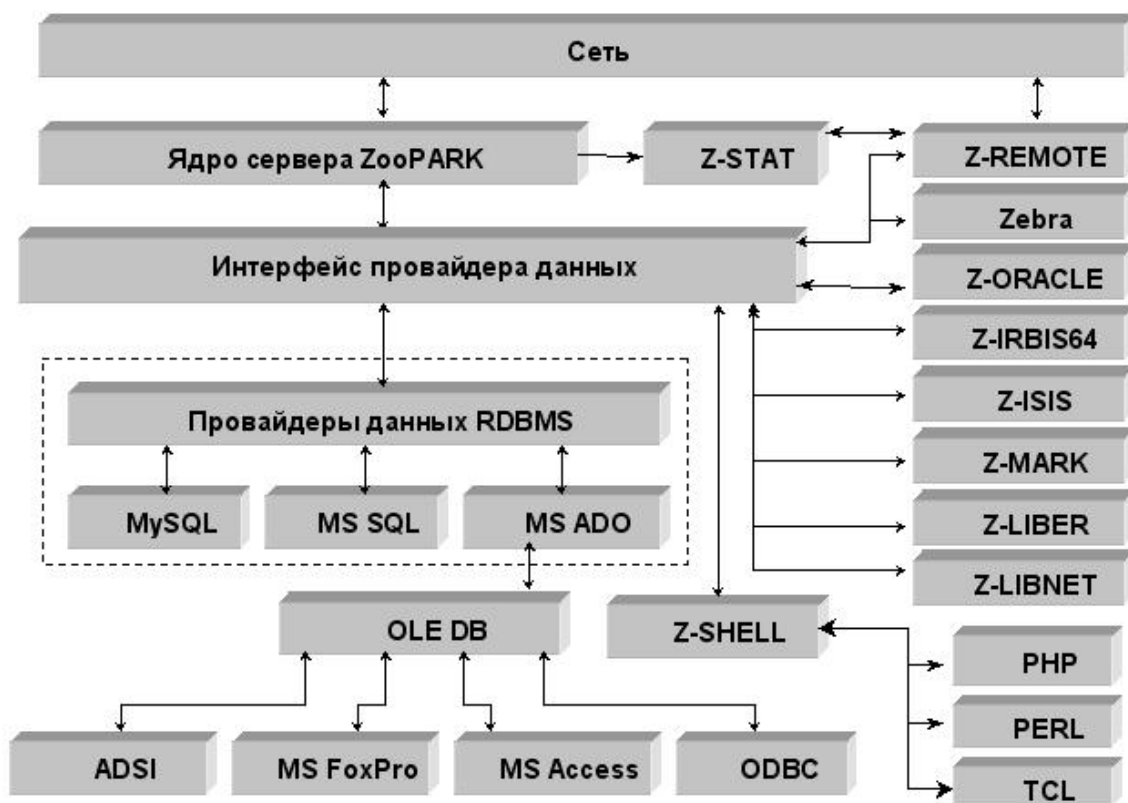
Сеть

Ядро сервера ZooPARK

Z-STAT

Z-REMOTE

Zebra

Интерфейс провайдера данных

Z-ORACLE

Z-IRBIS64

Провайдеры данных RDBMS

Z-ISIS

Z-MARK

MySQL

MS SQL

MS ADO

Z-LIBER

Z-LIBNET

OLE DB

Z-SHELL

PHP

PERL

ADSI

MS FoxPro

MS Access

ODBC

TCL